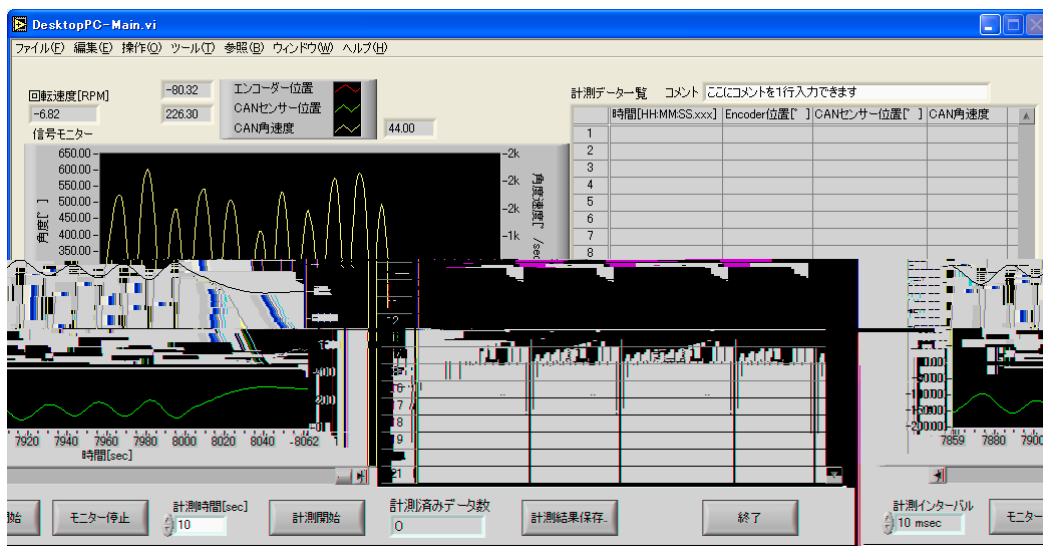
DesktopPC-Main.vi

ファイル(F) 編集(E) 操作(O) ツール(T) 参照(B) ウィンドウ(W) ヘルプ(H)

回転速度[RPM]
-6.82
-80.32
226.30
エンコーダー位置
CANセンサー位置
CAN角速度
44.00
信号モニター
650.00
600.00
550.00
500.00
450.00
400.00
350.00
角度[°]
-2k
-2k
-2k
-1k
角度速度[°/sec]

計測データ一覧 コメント ここにコメントを1行入力できます

| | 時間[HH:MM:SS.xxx] | Encoder位置[° | CANセンサー位置[° | CAN角速度 |
|---|---|---|---|---|
| 1 | | | | |
| 2 | | | | |
| 3 | | | | |
| 4 | | | | |
| 5 | | | | |
| 6 | | | | |
| 7 | | | | |
| 8 | | | | |

7920 7940 7960 7980 8000 8020 8040 8062
時間[sec]
100
-100
-200
2
6
7
8
9
10
21
-5000
-10000
-15000
-20000
7859 7880 7900

始 モニター停止 計測時間[sec] 10 計測開始 計測済みデータ数 0 計測結果保存.. 終了 計測インターバル 10 msec モニター